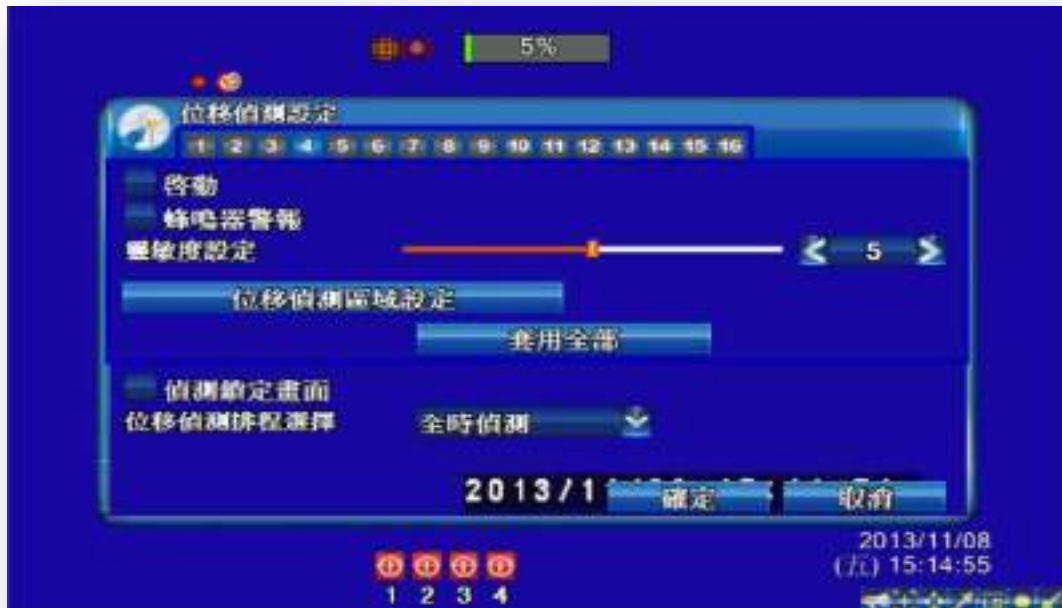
5%

位移偵測設定

1 2 3 4 5 6 7 8 9 10 11 12 13 14 15 16

啓動

蜂鳴器警報

靈敏度設定

5

位移偵測區域設定

套用全部

偵測鎖定畫面

位移偵測排程選擇

全時偵測

2013/1 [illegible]

確定

取消

2013/11/08
(五) 15:14:55

1 2 3 4